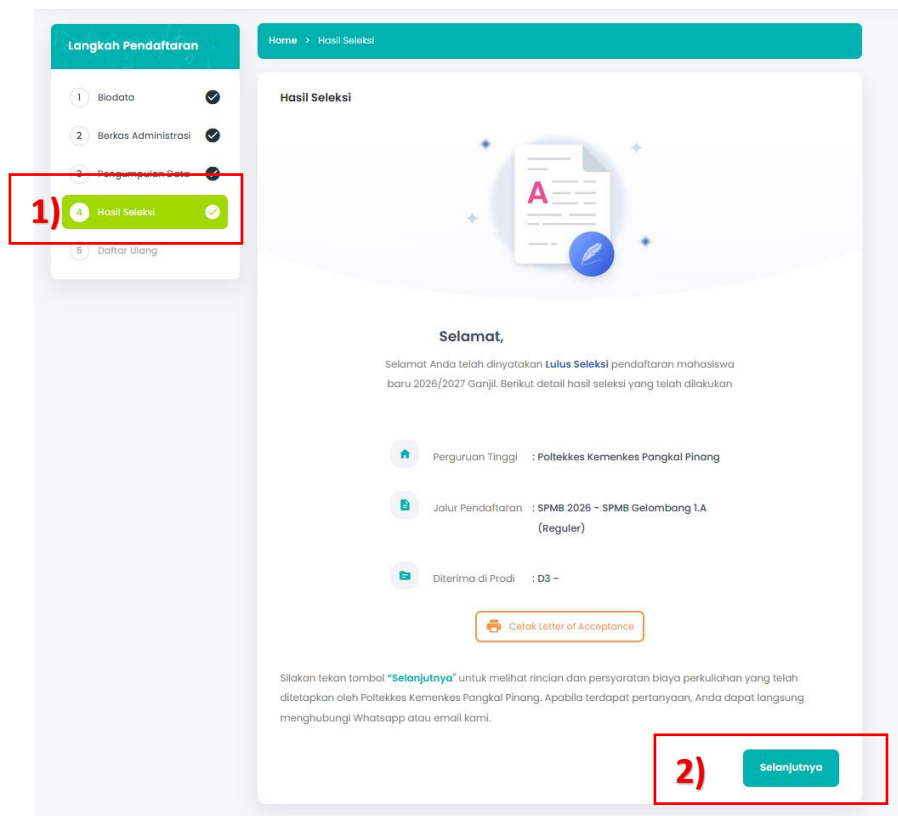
Langkah Pendaftaran

1 Biodata

2 Berkas Administrasi

3 Pengumpulan Data

1)

4 Hasil Seleksi

5 Daftar Ulang

Home > Hasil Seleksi

Hasil Seleksi

A

Selamat,

Selamat Anda telah dinyatakan Lulus Seleksi pendaftaran mahasiswa baru 2026/2027 Ganjil. Berikut detail hasil seleksi yang telah dilakukan

Perguruan Tinggi : Poltekkes Kemenkes Pangkal Pinang

Jalur Pendaftaran : SPMB 2026 - SPMB Gelombang 1.A (Reguler)

Diterima di Prodi : D3 -

Cetak Letter of Acceptance

Silakan tekan tombol "Selanjutnya" untuk melihat rincian dan persyaratan biaya perkuliahan yang telah ditetapkan oleh Poltekkes Kemenkes Pangkal Pinang. Apabila terdapat pertanyaan, Anda dapat langsung menghubungi Whatsapp atau email kami.

2)

Selanjutnya